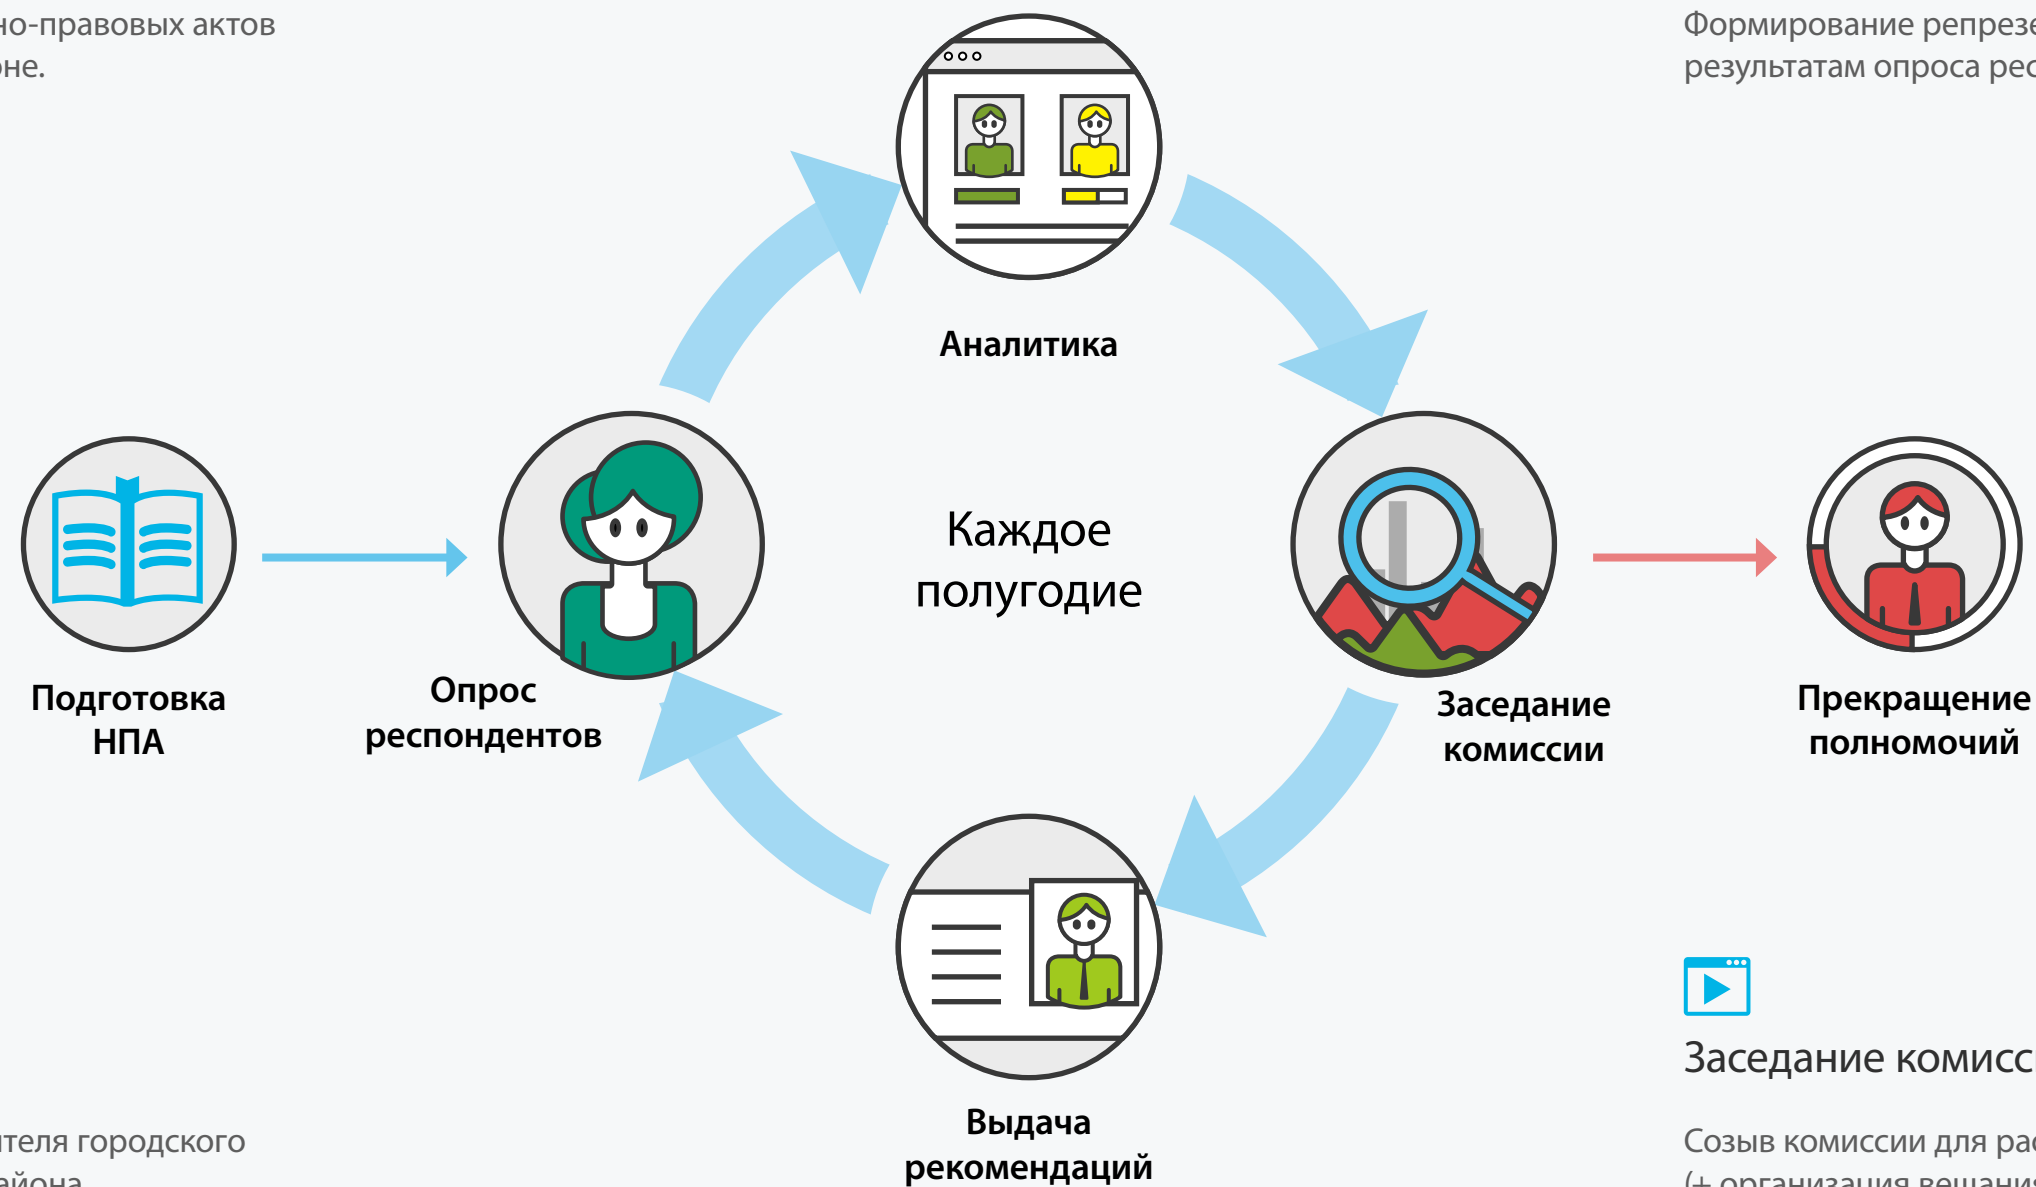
но-правовых актов
оне.

Формирование репрезе
результатам опроса рес

Аналитика

Каждое полугодие

Подготовка НПА

Опрос респондентов

Заседание комиссии

Прекращение полномочий

Выдача рекомендаций

Заседание комисс

ителя городского
айона

Созыв комиссии для ра
(+ организация вещани